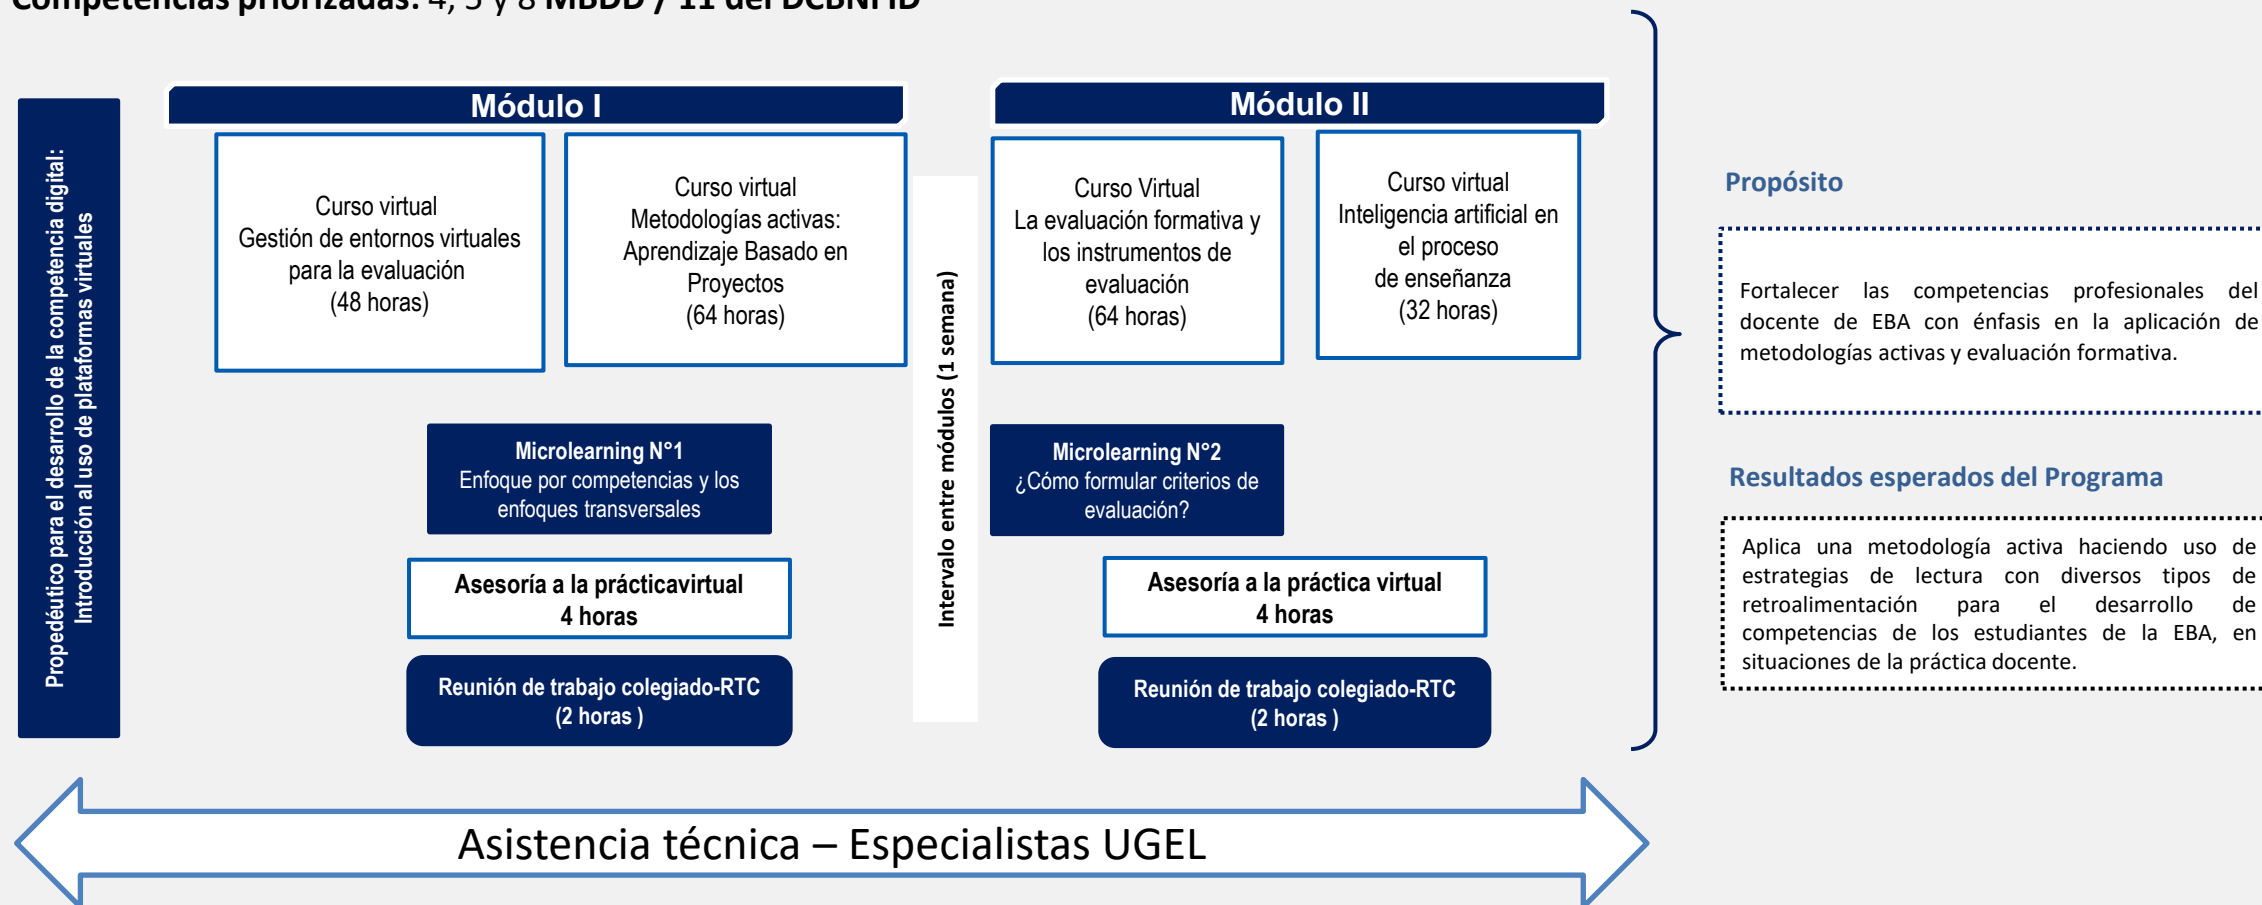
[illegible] 4, 5 y 8 MBDD / 11 del DCBN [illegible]

Propedéutico para el desarrollo de la competencia digital: Introducción al uso de plataformas virtuales

Módulo I

Curso virtual
Gestión de entornos virtuales para la evaluación
(48 horas)

Curso virtual
Metodologías activas: Aprendizaje Basado en Proyectos
(64 horas)

Microlearning N°1
Enfoque por competencias y los enfoques transversales

Asesoría a la prácticavirtual
4 horas

Reunión de trabajo colegiado-RTC
(2 horas )

Intervalo entre módulos (1 semana)

Módulo II

Curso Virtual
La evaluación formativa y los instrumentos de evaluación
(64 horas)

Curso virtual
Inteligencia artificial en el proceso de enseñanza
(32 horas)

Microlearning N°2
¿Cómo formular criterios de evaluación?

Asesoría a la práctica virtual
4 horas

Reunión de trabajo colegiado-RTC
(2 horas )

Propósito

Fortalecer las competencias profesionales del docente de EBA con énfasis en la aplicación de metodologías activas y evaluación formativa.

Resultados esperados del Programa

Aplica una metodología activa haciendo uso de estrategias de lectura con diversos tipos de retroalimentación para el desarrollo de competencias de los estudiantes de la EBA, en situaciones de la práctica docente.

Asistencia técnica – Especialistas UGEL